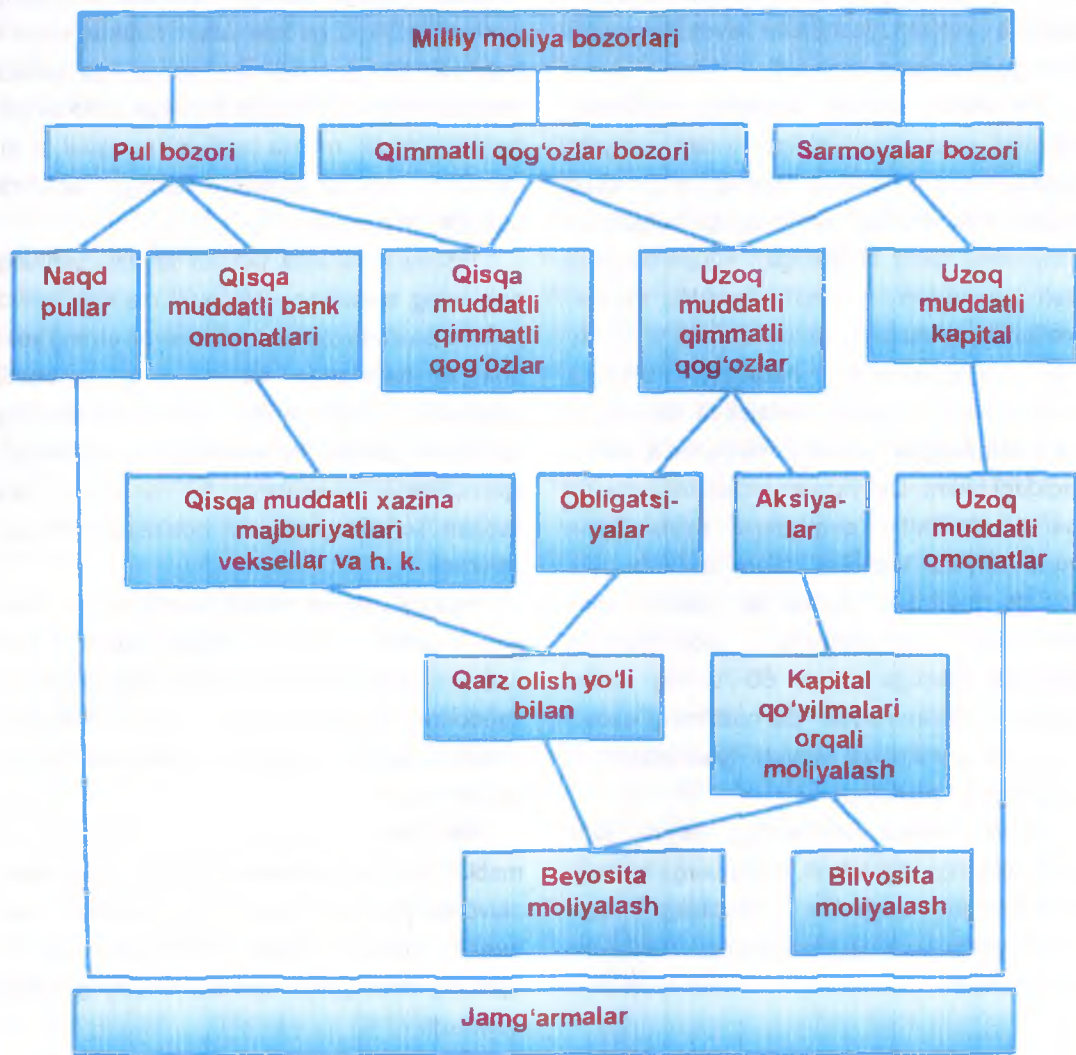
Milliy moliya bozorlari

Pul bozori

Qimmatli qog'ozlar bozori

Sarmoyalar bozori

Naqd pullar

Qisqa muddatli bank omonatlari

Qisqa muddatli qimmatli qog'ozlar

Uzoq muddatli qimmatli qog'ozlar

Uzoq muddatli kapital

Qisqa muddatli xazina majburiyatlari veksellar va h. k.

Obligatsiyalar

Aksiyalar

Uzoq muddatli omonatlar

Qarz olish yo'li bilan

Kapital qo'yilmalari orqali moliyalash

Bevosita moliyalash

Bilvosita moliyalash

Jamg'armalar